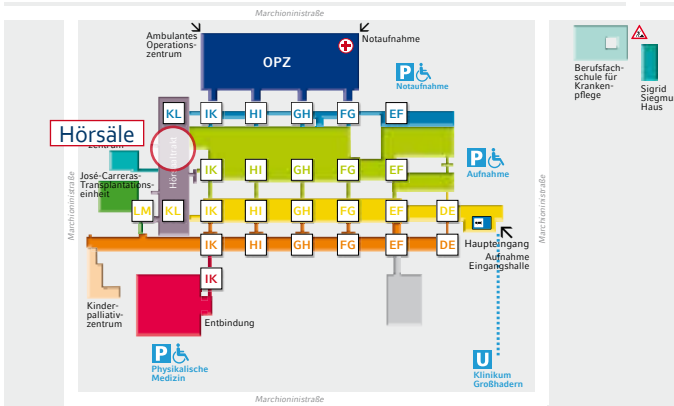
Marchioninistraße

Ambulantes Operationszentrum

Notaufnahme

OPZ

P Notaufnahme

Berufsfachschule für Krankenpflege

Sigrid Siegmu Haus

KL IK HI GH FG EF

Hörsäle

Zentrum

Hörsaaltrakt

IK HI GH FG EF

P Aufnahme

José-Carreras-Transplantationseinheit

LM KL IK HI GH FG EF DE

Marchioninistraße

Marchioninistraße

IK HI GH FG EF DE

Haupteingang Aufnahme Eingangshalle

IK

Kinderpalliativzentrum

Entbindung

P Physikalische Medizin

U Klinikum Großhadern

Marchioninistraße